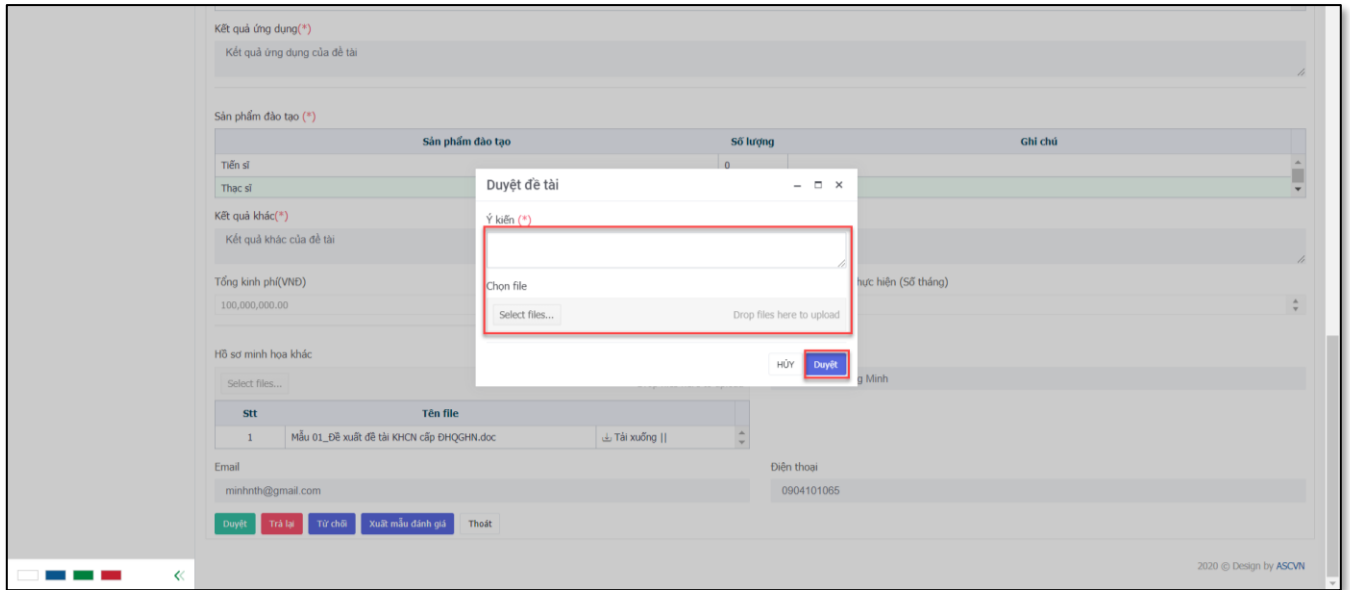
Kết quả ứng dụng(*)

Kết quả ứng dụng của đề tài

Sản phẩm đào tạo (*)

| Sản phẩm đào tạo | Số lượng | Ghi chú |
|---|---|---|
| Tiến sĩ | 0 | |
| Thạc sĩ | | |

Kết quả khác(*)

Kết quả khác của đề tài

Tổng kinh phí(VNĐ)

100,000,000.00

thực hiện (Số tháng)

Hồ sơ minh họa khác

Select files...

| Stt | Tên file | |
|---|---|---|
| 1 | Mẫu 01_Đề xuất đề tài KHCN cấp ĐHQGHN.doc | Tải xuống \|\| |

g Minh

Email

minhnth@gmail.com

Điện thoại

0904101065

Duyệt Trả lại Từ chối Xuất mẫu đánh giá Thoát

Duyệt đề tài

Ý kiến (*)

Chọn file

Select files...

Drop files here to upload

HỦY Duyệt

2020 © Design by ASCVN